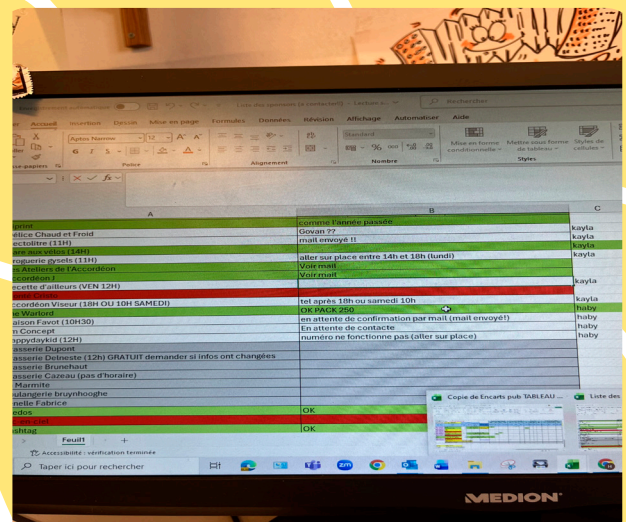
Enregistrement automatique
Liste des sponsors (4 contacter) - Lecture seule
Rechercher
Fichier Accueil Insertion Dessin Mise en page Formules Données Révision Affichage Automatiser Aide
Aptos Narrow 12 A A
G I S
Coller
Presse-papiers
Police
Alignement
Standard
% 000
Nombre
Mise en forme conditionnelle
Mettre sous forme de tableau
Styles de cellules
Styles
fx

| A | B | C |
|---|---|---|
| print | comme l'année passée | |
| élice Chaud et Froid | Govan ?? | kayla |
| ectolitre (11H) | mail envoyé !! | kayla |
| ère aux vélos (14H) | | kayla |
| roguerie gysels (11H) | aller sur place entre 14h et 18h (lundi) | kayla |
| s Ateliers de l'Accordéon | Voir mail | |
| ccordéon ! | Voir mail | |
| ecette d'ailleurs (VEN 12H) | | kayla |
| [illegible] | | |
| ccordéon Viseur (18H OU 10H SAMEDI) | tel après 18h ou samedi 10h | kayla |
| e Warlord | OK PACK 250 | haby |
| aison Favot (10H30) | en attente de confirmation par mail (mail envoyé!) | haby |
| n Concept | En attente de contacte | haby |
| appydaykid (12H) | numéro ne fonctionne pas (aller sur place) | haby |
| asserie Dupont | | |
| asserie Delneste (12h) GRATUIT demander si infos ont changées | | |
| asserie Brunehaut | | |
| asserie Cazeau (pas d'horaire) | | |
| Marmite | | |
| oulangerie bruynhooghe | | |
| nelle Fabrice | | |
| edos | OK | |
| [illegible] | | |
| shtag | OK | |

Feuil1 +
Accessibilité : vérification terminée
Copie de Encarts pub TABLEAU ...
Liste des
Taper ici pour rechercher
MEDION